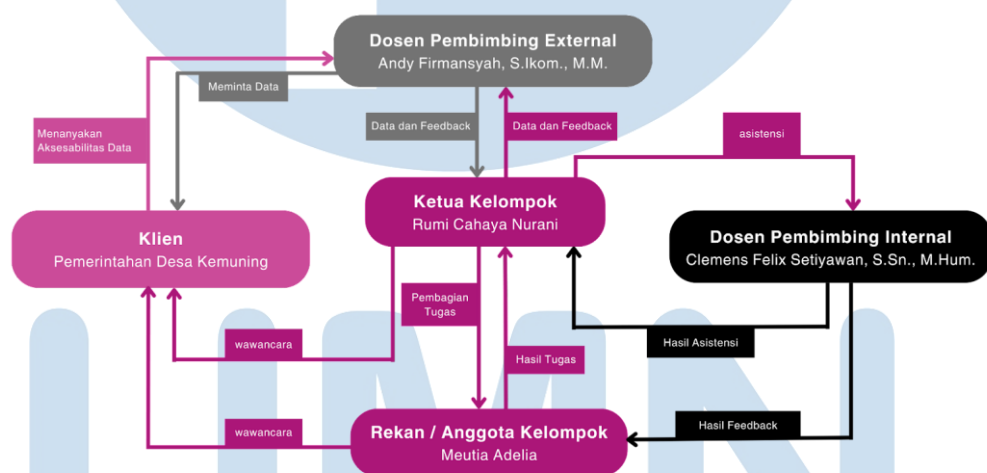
Dosen Pembimbing External
Andy Firmansyah, S.Ikom., M.M.

Meminta Data

Menanyakan Aksesabilitas Data

Data dan Feedback

Data dan Feedback

asistensi

Klien
Pemerintahan Desa Kemuning

Ketua Kelompok
Rumi Cahaya Nurani

Dosen Pembimbing Internal
Clemens Felix Setiyawan, S.Sn., M.Hum.

Pembagian Tugas

wawancara

Hasil Tugas

Hasil Asistensi

wawancara

Rekan / Anggota Kelompok
Meutia Adelia

Hasil Feedback